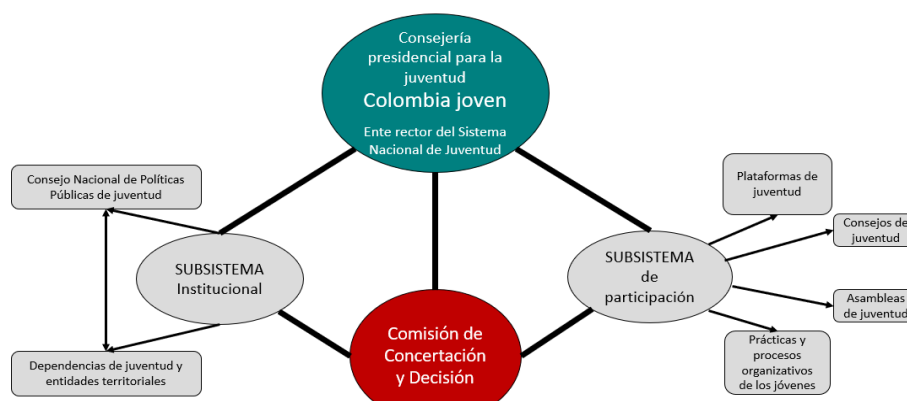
Consejería presidencial para la juventud
Colombia joven
Ente rector del Sistema Nacional de Juventud

Consejo Nacional de Políticas Públicas de juventud

SUBSISTEMA Institucional

Dependencias de juventud y entidades territoriales

Comisión de Concertación y Decisión

SUBSISTEMA de participación

Plataformas de juventud

Consejos de juventud

Asambleas de juventud

Prácticas y procesos organizativos de los jóvenes